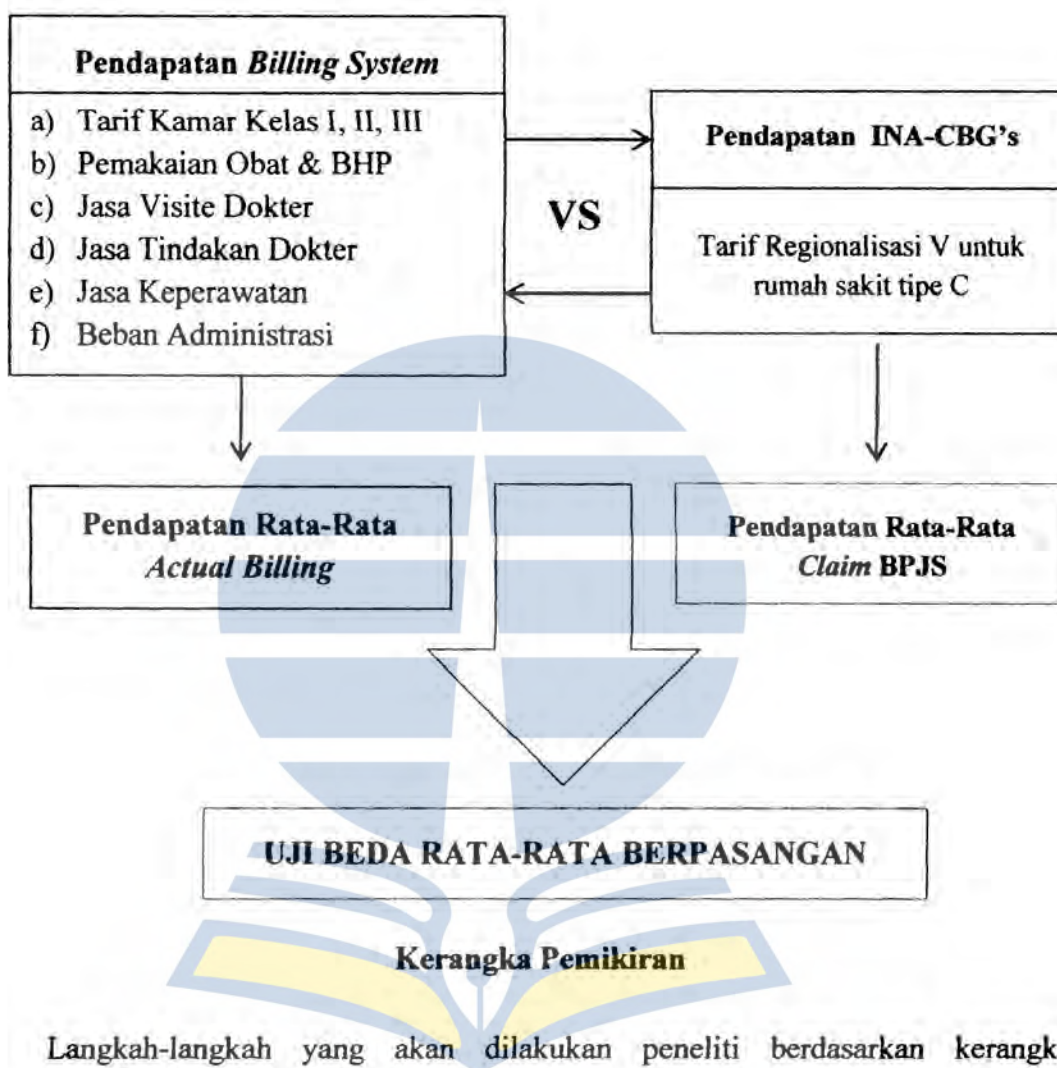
Pendapatan Billing System

a) Tarif Kamar Kelas I, II, III
b) Pemakaian Obat & BHP
c) Jasa Visite Dokter
d) Jasa Tindakan Dokter
e) Jasa Keperawatan
f) Beban Administrasi

VS

Pendapatan INA-CBG's

Tarif Regionalisasi V untuk rumah sakit tipe C

Pendapatan Rata-Rata Actual Billing

Pendapatan Rata-Rata Claim BPJS

UJI BEDA RATA-RATA BERPASANGAN

Kerangka Pemikiran

Langkah-langkah yang akan dilakukan peneliti berdasarkan kerangk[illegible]